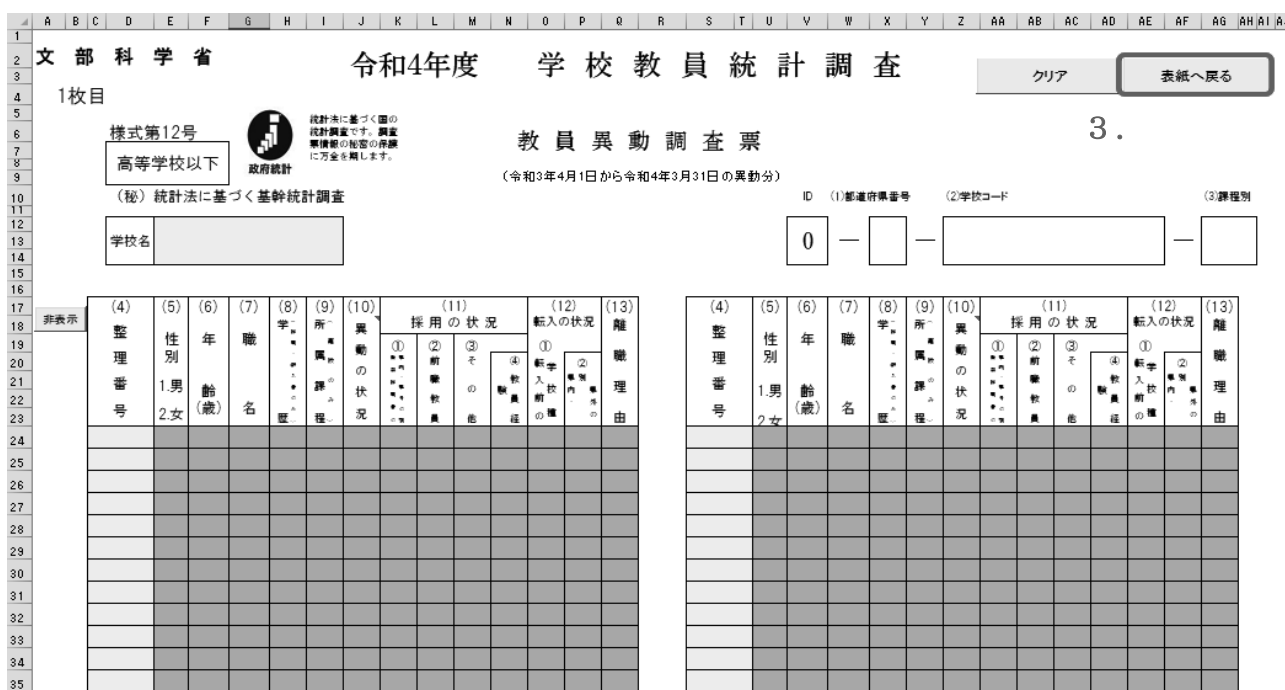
文部科学省　令和4年度　学校教員統計調査

クリア　表紙へ戻る

1枚目

様式第12号

高等学校以下

政府統計

統計法に基づく国の統計調査です。調査票情報の秘密の保護に万全を期します。

教員異動調査票

3.

（令和3年4月1日から令和4年3月31日の異動分）

（秘）統計法に基づく基幹統計調査

ID　(1)都道府県番号　(2)学校コード　(3)課程別

学校名

0 — — —

非表示

| (4) 整理番号 | (5) 性別 1.男 2.女 | (6) 年齢(歳) | (7) 職名 | (8) 学歴 | (9) 所属課程 | (10) 異動の状況 | (11) 採用の状況 ① | ② 前職教員 | ③ その他 | ④ 教員経 | (12) 転入の状況 ① 転入前の学校種 | ② | (13) 離職理由 |
|---|---|---|---|---|---|---|---|---|---|---|---|---|---|
| | | | | | | | | | | | | | |

| (4) 整理番号 | (5) 性別 1.男 2.女 | (6) 年齢(歳) | (7) 職名 | (8) 学歴 | (9) 所属課程 | (10) 異動の状況 | (11) 採用の状況 ① | ② 前職教員 | ③ その他 | ④ 教員経 | (12) 転入の状況 ① 転入前の学校種 | ② | (13) 離職理由 |
|---|---|---|---|---|---|---|---|---|---|---|---|---|---|
| | | | | | | | | | | | | | |